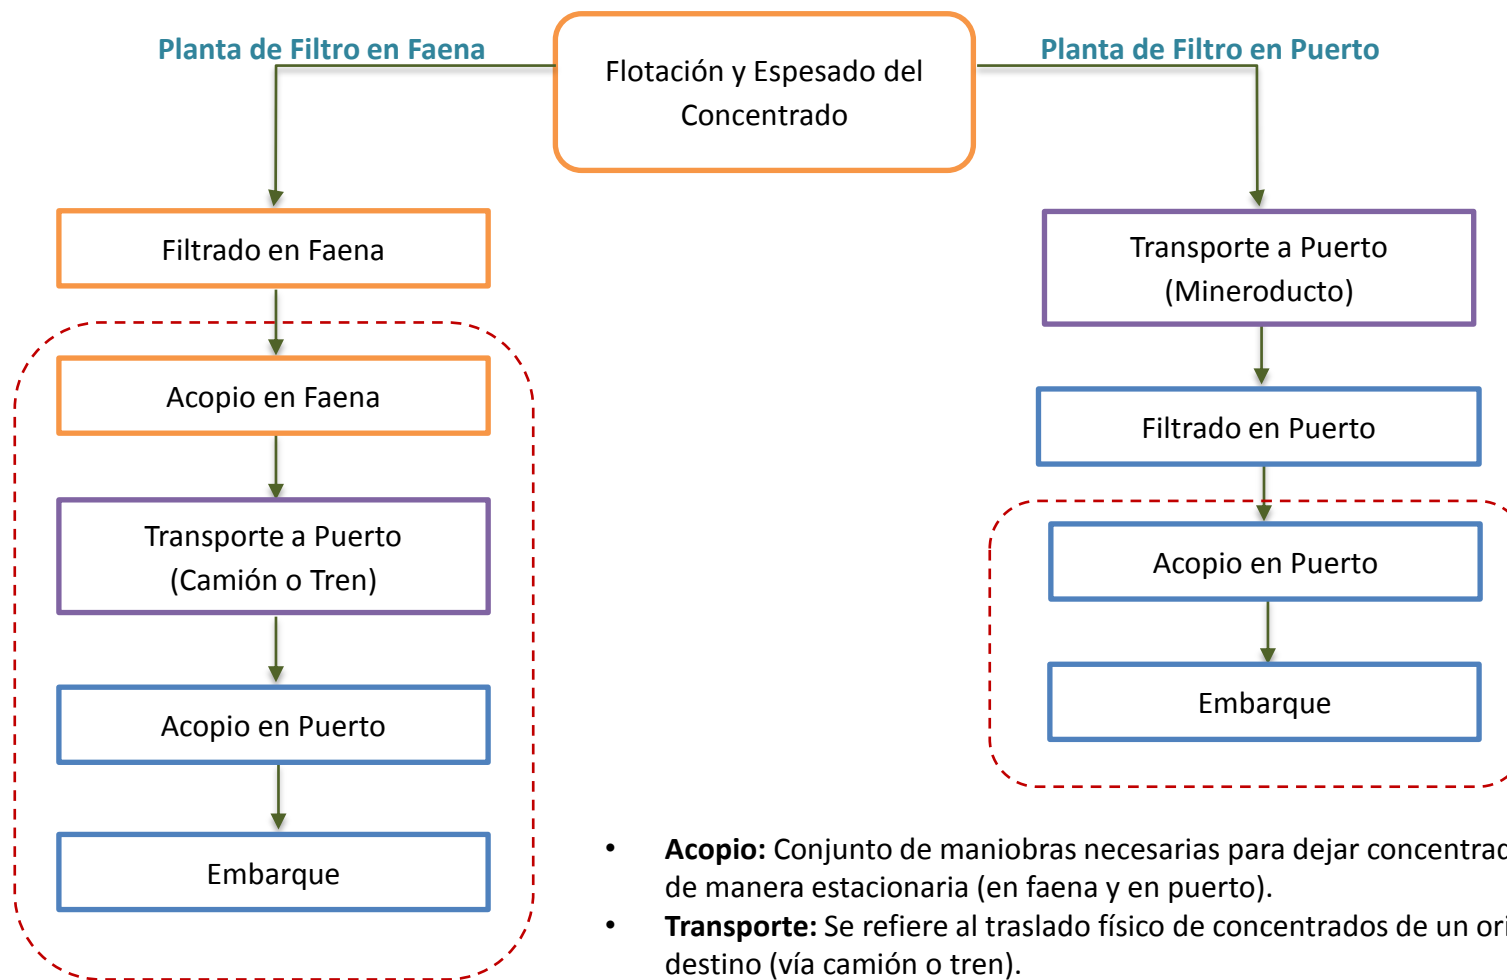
Planta de Filtro en Faena

Flotación y Espesado del Concentrado

Planta de Filtro en Puerto

Filtrado en Faena

Acopio en Faena

Transporte a Puerto (Camión o Tren)

Acopio en Puerto

Embarque

Transporte a Puerto (Mineroducto)

Filtrado en Puerto

Acopio en Puerto

Embarque

- **Acopio:** Conjunto de maniobras necesarias para dejar concentrad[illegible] de manera estacionaria (en faena y en puerto).
- **Transporte:** Se refiere al traslado físico de concentrados de un ori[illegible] destino (vía camión o tren).